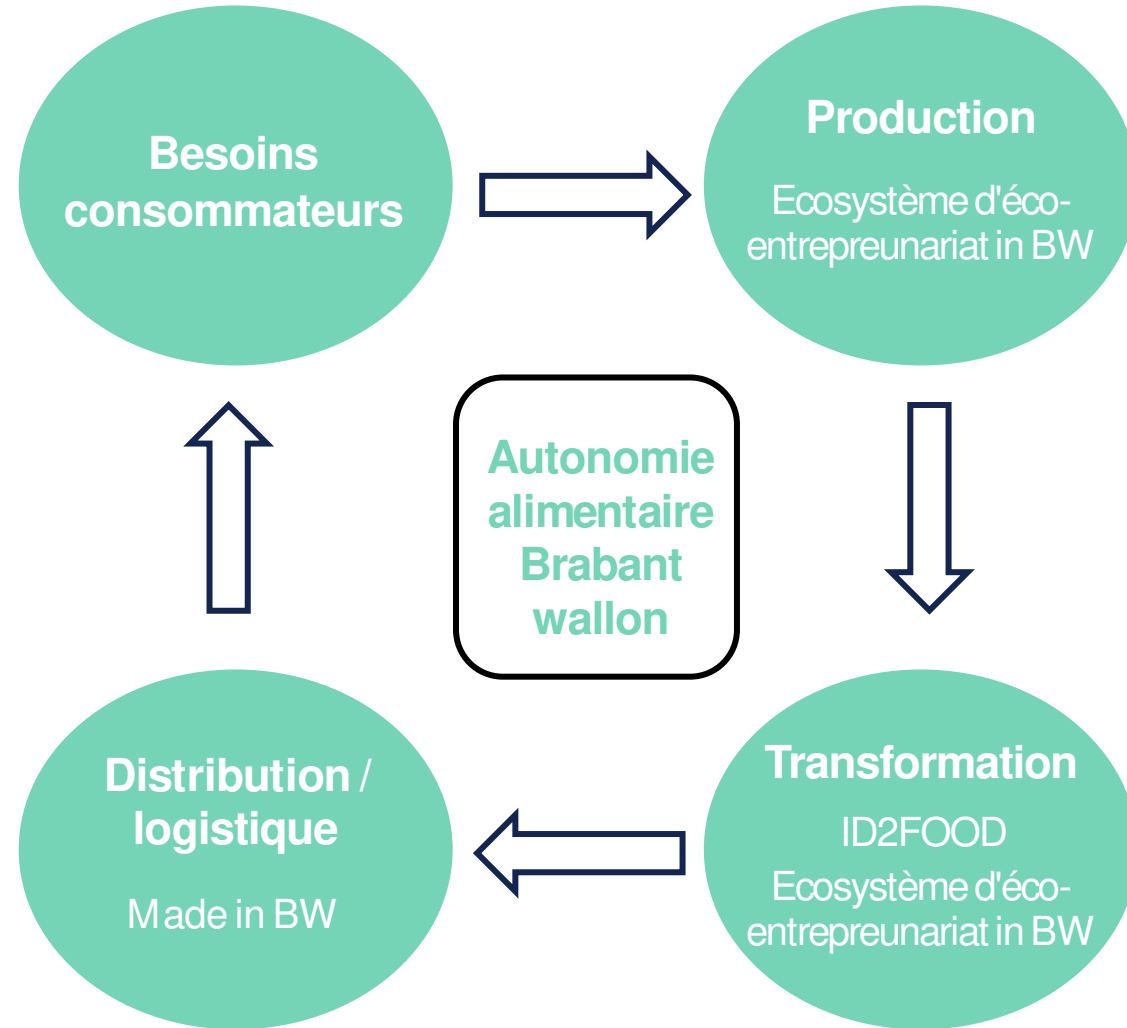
Besoins consommateurs

Production

Ecosystème d'écoentrepreunariat in BW

Autonomie alimentaire Brabant wallon

Distribution / logistique

Made in BW

Transformation

ID2FOOD

Ecosystème d'écoentrepreunariat in BW